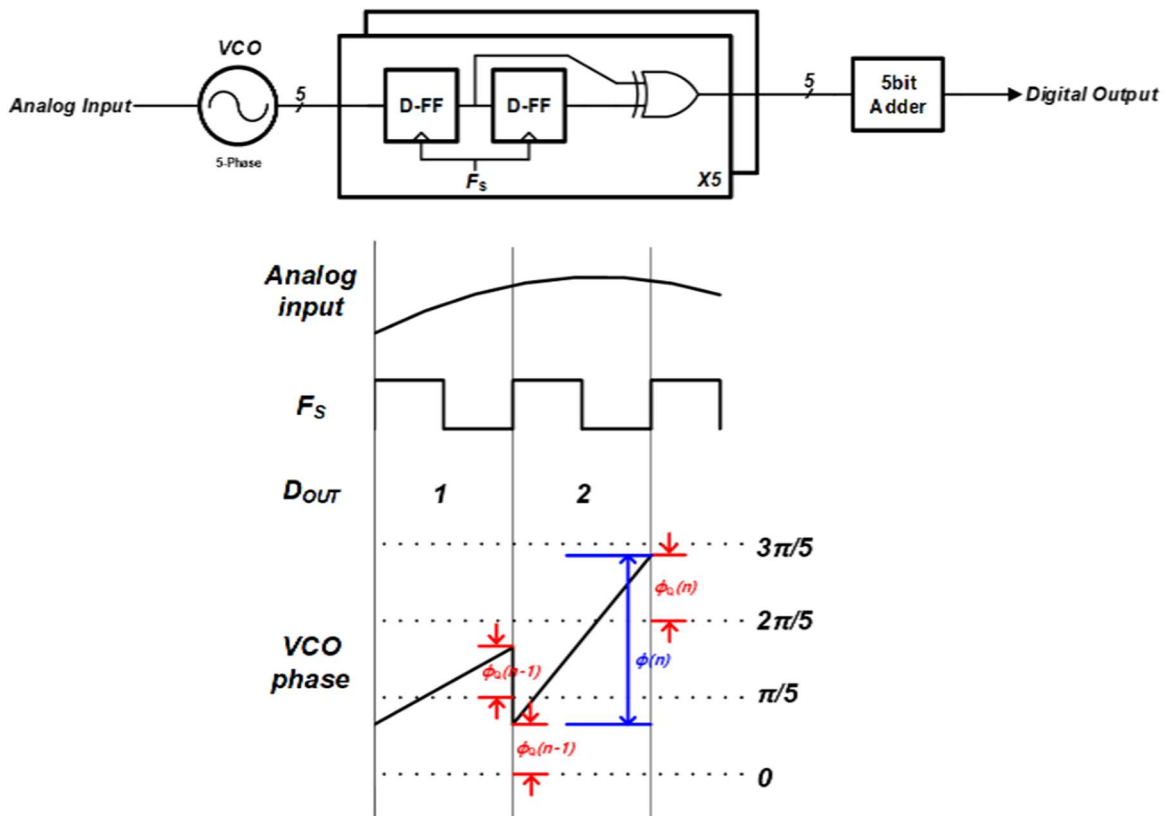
VCO

Analog Input

5

5-Phase

D-FF

D-FF

$F_S$

X5

5

5bit Adder

Digital Output

Analog input

$F_S$

$D_{OUT}$

1

2

VCO phase

$\phi_Q(n-1)$

$\phi_Q(n-1)$

$\phi_Q(n)$

$\phi(n)$

$3\pi/5$

$2\pi/5$

$\pi/5$

0